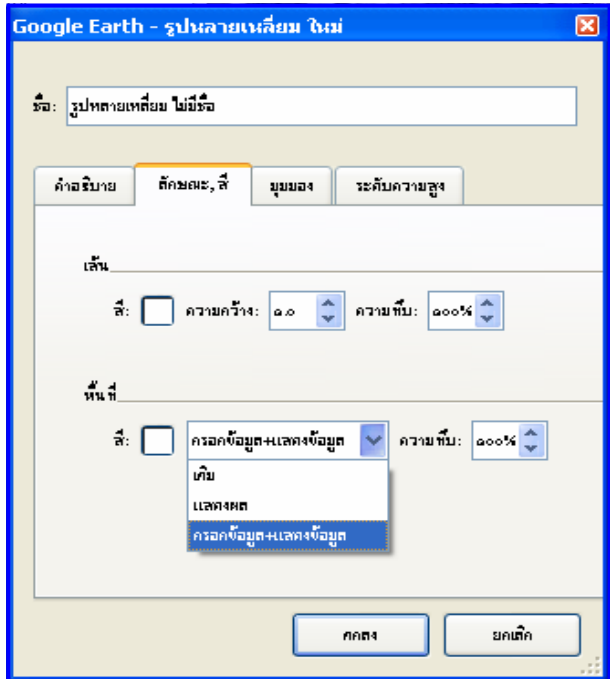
Google Earth - รูปหลายเหลี่ยม ใหม่

ชื่อ: รูปหลายเหลี่ยม ไม่มีชื่อ

คำอธิบาย | ลักษณะ, สี | มุมมอง | ระดับความสูง

เส้น

สี: ความกว้าง: ๑.๐ ความทึบ: ๑๐๐%

พื้นที่

สี: กรอกข้อมูล+แสดงข้อมูล ความทึบ: ๑๐๐%

เติม

แสดงผล

กรอกข้อมูล+แสดงข้อมูล

ตกลง

ยกเลิก